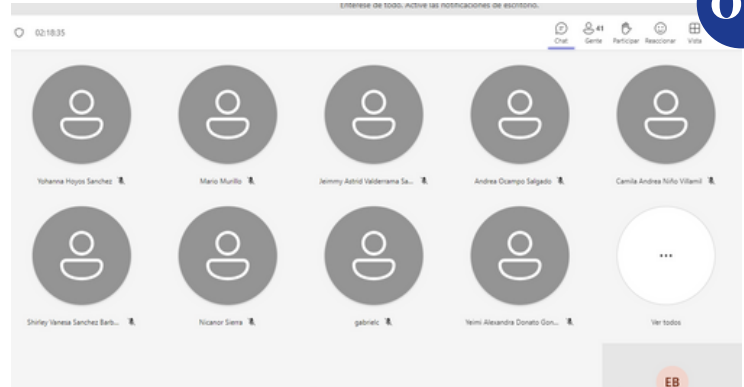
Entérese de todo. Active las notificaciones de escritorio.

02:18:35

Chat 41 Gente Participar Reaccionar Vista

Yohanna Hoyos Sanchez

Mario Murillo

Jeimmy Astrid Valderrama Sa...

Andrea Ocampo Salgado

Camila Andrea Niño Villamil

Shirley Vanesa Sanchez Barb...

Nicanor Sierra

gabrielc

Yeimi Alexandra Donato Gon...

...

Ver todos

EB